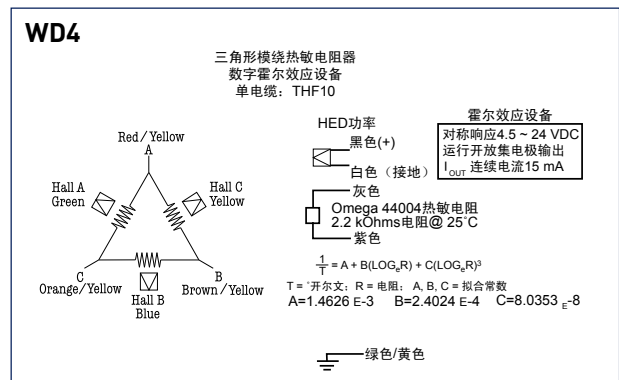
WD4

三角形模绕热敏电阻器
数字霍尔效应设备
单电缆：THF10

Red / Yellow
A

Hall A
Green

Hall C
Yellow

C
Orange / Yellow

Hall B
Blue

B
Brown / Yellow

HED功率

黑色(+)

白色（接地）

霍尔效应设备
对称响应4.5 ~ 24 VDC
运行开放集电极输出
$I_{OUT}$ 连续电流15 mA

灰色
Omega 44004热敏电阻
2.2 kOhms电阻@ 25°C
紫色

$\frac{1}{T} = A + B(LOG_eR) + C(LOG_eR)^3$

T = 开尔文；R = 电阻；A, B, C = 拟合常数
A=1.4626 E-3   B=2.4024 E-4   C=8.0353 $_E$-8

绿色/黄色